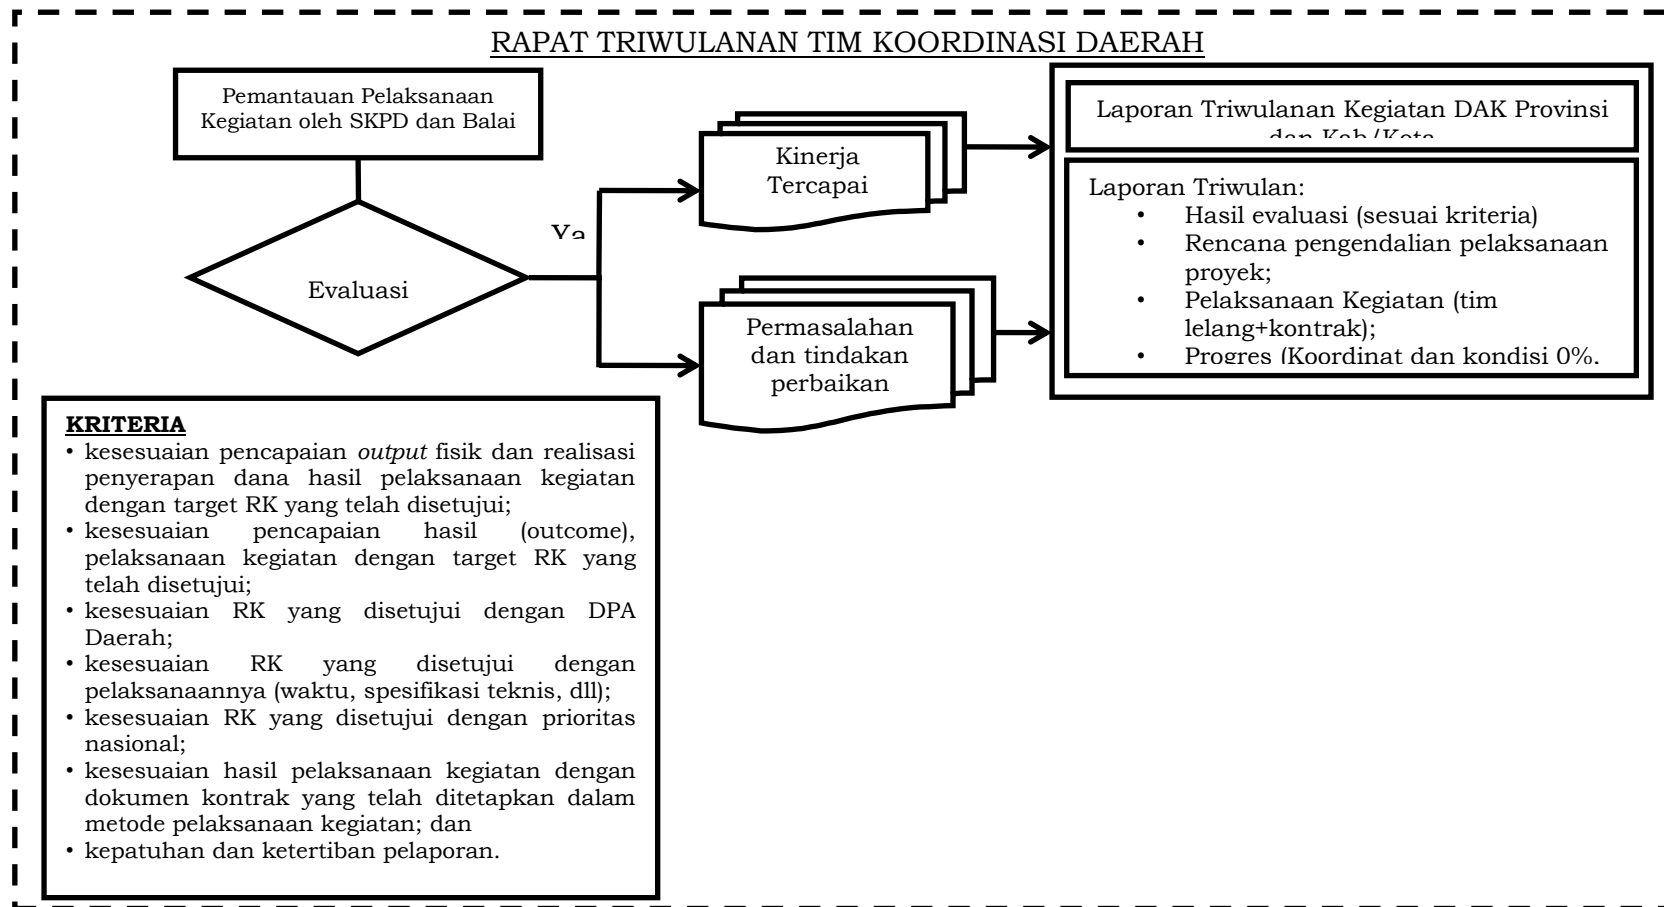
RAPAT TRIWULANAN TIM KOORDINASI DAERAH

Pemantauan Pelaksanaan Kegiatan oleh SKPD dan Balai

Evaluasi

Ya

Kinerja Tercapai

Permasalahan dan tindakan perbaikan

Laporan Triwulanan Kegiatan DAK Provinsi dan Kab/Kota

Laporan Triwulan:
• Hasil evaluasi (sesuai kriteria)
• Rencana pengendalian pelaksanaan proyek;
• Pelaksanaan Kegiatan (tim lelang+kontrak);
• Progres (Koordinat dan kondisi 0%,

**KRITERIA**
• kesesuaian pencapaian *output* fisik dan realisasi penyerapan dana hasil pelaksanaan kegiatan dengan target RK yang telah disetujui;
• kesesuaian pencapaian hasil (outcome), pelaksanaan kegiatan dengan target RK yang telah disetujui;
• kesesuaian RK yang disetujui dengan DPA Daerah;
• kesesuaian RK yang disetujui dengan pelaksanaannya (waktu, spesifikasi teknis, dll);
• kesesuaian RK yang disetujui dengan prioritas nasional;
• kesesuaian hasil pelaksanaan kegiatan dengan dokumen kontrak yang telah ditetapkan dalam metode pelaksanaan kegiatan; dan
• kepatuhan dan ketertiban pelaporan.